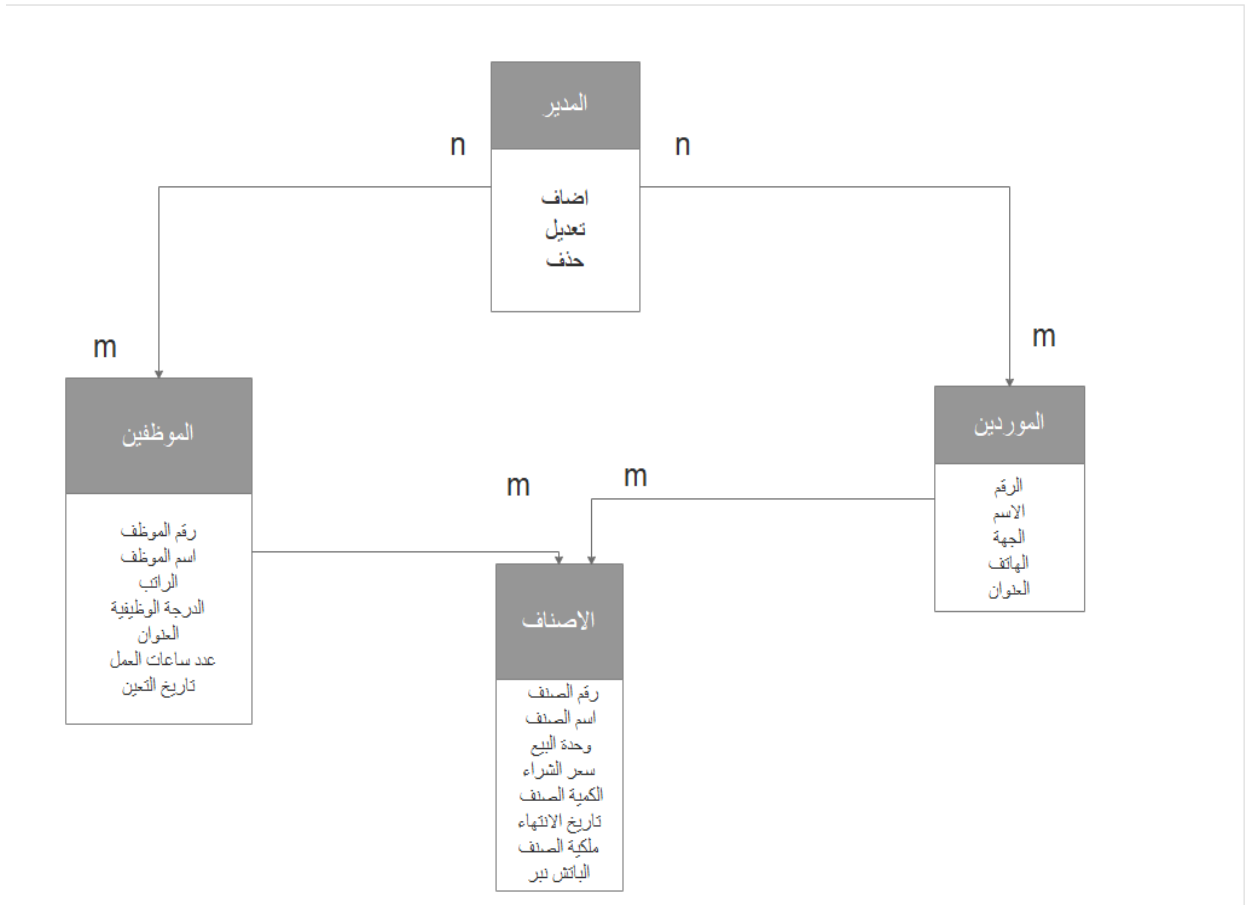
المدير

اضاف
تعديل
حذف

n

n

m

m

الموظفين

رقم الموظف
اسم الموظف
الراتب
الدرجة الوظيفية
العنوان
عدد ساعات العمل
تاريخ التعين

m

m

الموردين

الرقم
الاسم
الجهة
الهاتف
العنوان

الاصناف

رقم الصنف
اسم الصنف
وحدة البيع
سعر الشراء
الكمية الصنف
تاريخ الانتهاء
ملكية الصنف
الباتش نبر